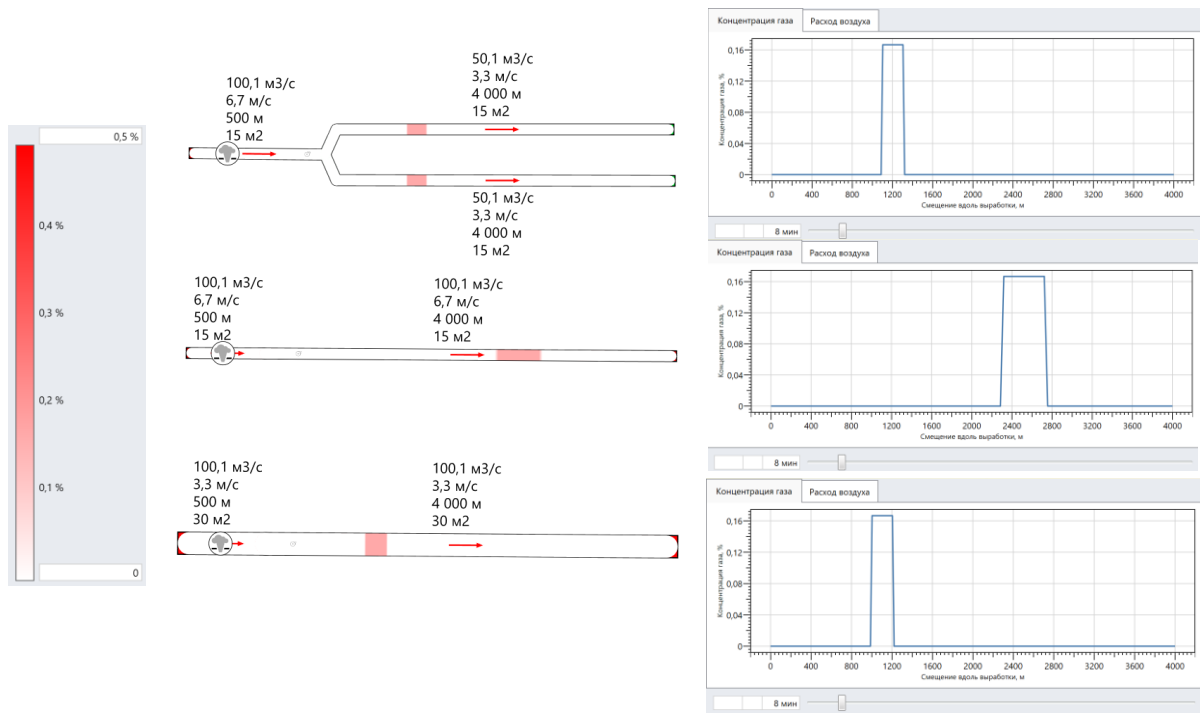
0,5 %

0,4 %

0,3 %

0,2 %

0,1 %

0

100,1 м3/с
6,7 м/с
500 м
15 м2

50,1 м3/с
3,3 м/с
4 000 м
15 м2

50,1 м3/с
3,3 м/с
4 000 м
15 м2

100,1 м3/с
6,7 м/с
500 м
15 м2

100,1 м3/с
6,7 м/с
4 000 м
15 м2

100,1 м3/с
3,3 м/с
500 м
30 м2

100,1 м3/с
3,3 м/с
4 000 м
30 м2

Концентрация газа | Расход воздуха

Концентрация газа, %
0,16
0,12
0,08
0,04
0
0 400 800 1200 1600 2000 2400 2800 3200 3600 4000
Смещение вдоль выработки, м

8 мин

Концентрация газа | Расход воздуха

Концентрация газа, %
0,16
0,12
0,08
0,04
0
0 400 800 1200 1600 2000 2400 2800 3200 3600 4000
Смещение вдоль выработки, м

8 мин

Концентрация газа | Расход воздуха

Концентрация газа, %
0,16
0,12
0,08
0,04
0
0 400 800 1200 1600 2000 2400 2800 3200 3600 4000
Смещение вдоль выработки, м

8 мин